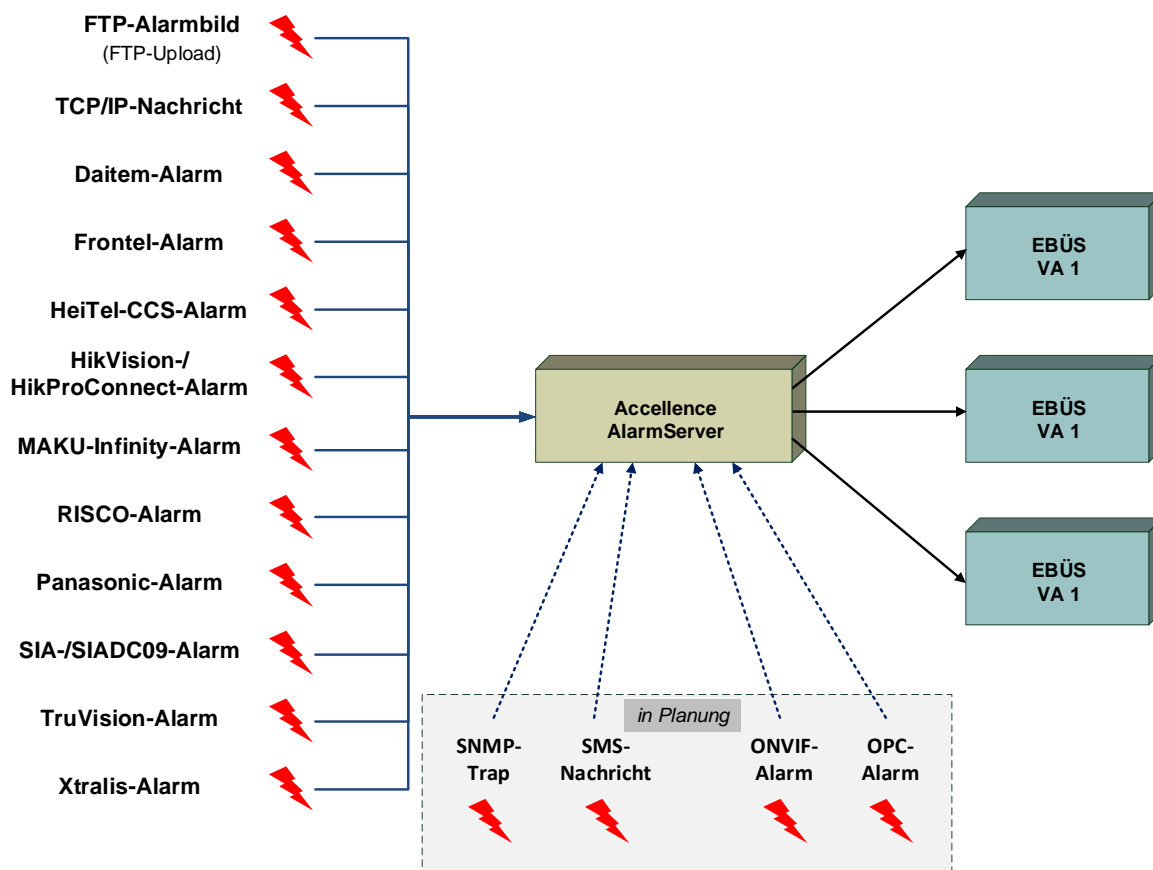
FTP-Alarmbild
(FTP-Upload)

TCP/IP-Nachricht

Daitem-Alarm

Frontel-Alarm

HeiTel-CCS-Alarm

HikVision-/
HikProConnect-Alarm

MAKU-Infinity-Alarm

RISCO-Alarm

Panasonic-Alarm

SIA-/SIADC09-Alarm

TruVision-Alarm

Xtralis-Alarm

Accellence
AlarmServer

EBÜS
VA 1

EBÜS
VA 1

EBÜS
VA 1

in Planung

SNMP-
Trap

SMS-
Nachricht

ONVIF-
Alarm

OPC-
Alarm